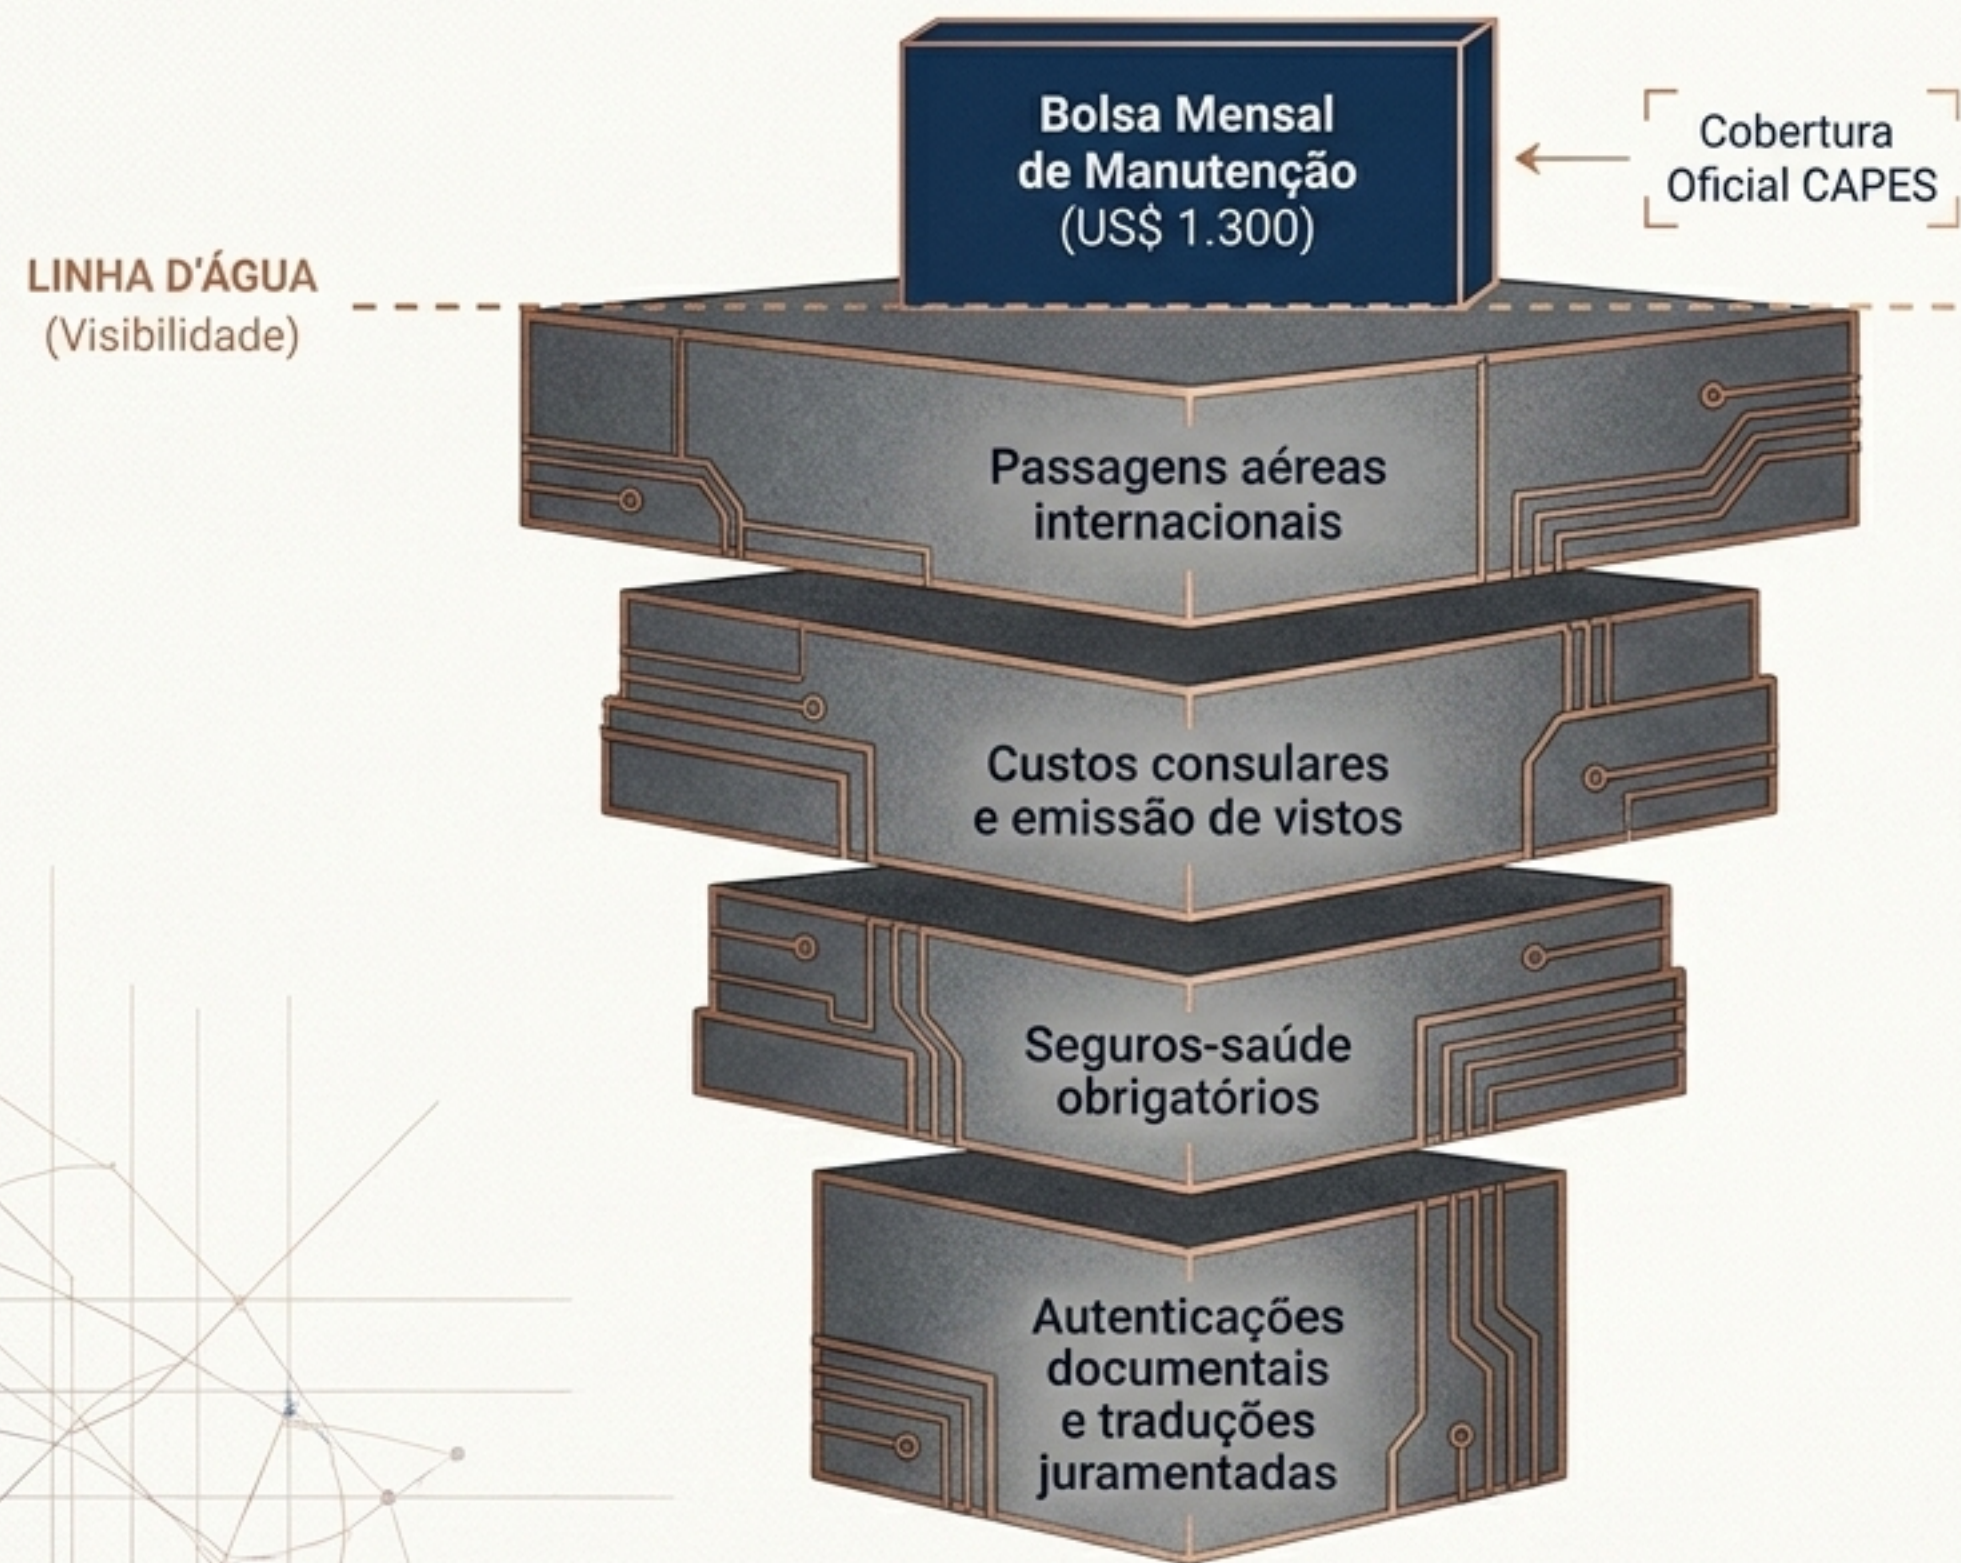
Bolsa Mensal de Manutenção (US$ 1.300)

Cobertura Oficial CAPES

LINHA D'ÁGUA (Visibilidade)

Passagens aéreas internacionais

Custos consulares e emissão de vistos

Seguros-saúde obrigatórios

Autenticações documentais e traduções juramentadas